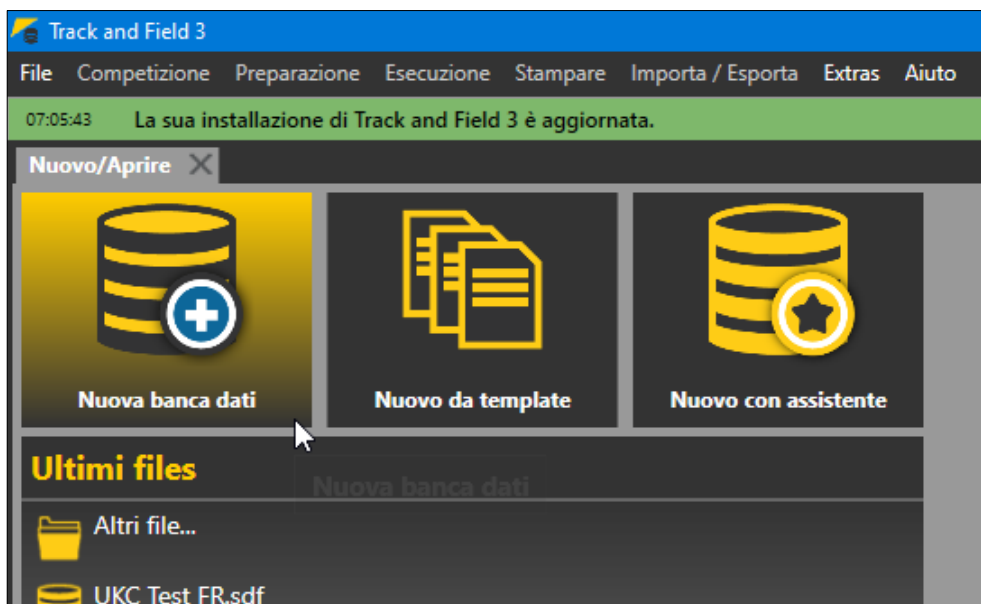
Track and Field 3

File Competizione Preparazione Esecuzione Stampare Importa / Esporta Extras Aiuto

07:05:43 La sua installazione di Track and Field 3 è aggiornata.

Nuovo/Aprire

Nuova banca dati

Nuovo da template

Nuovo con assistente

Ultimi files

Nuova banca dati

Altri file...

UKC Test FR.sdf